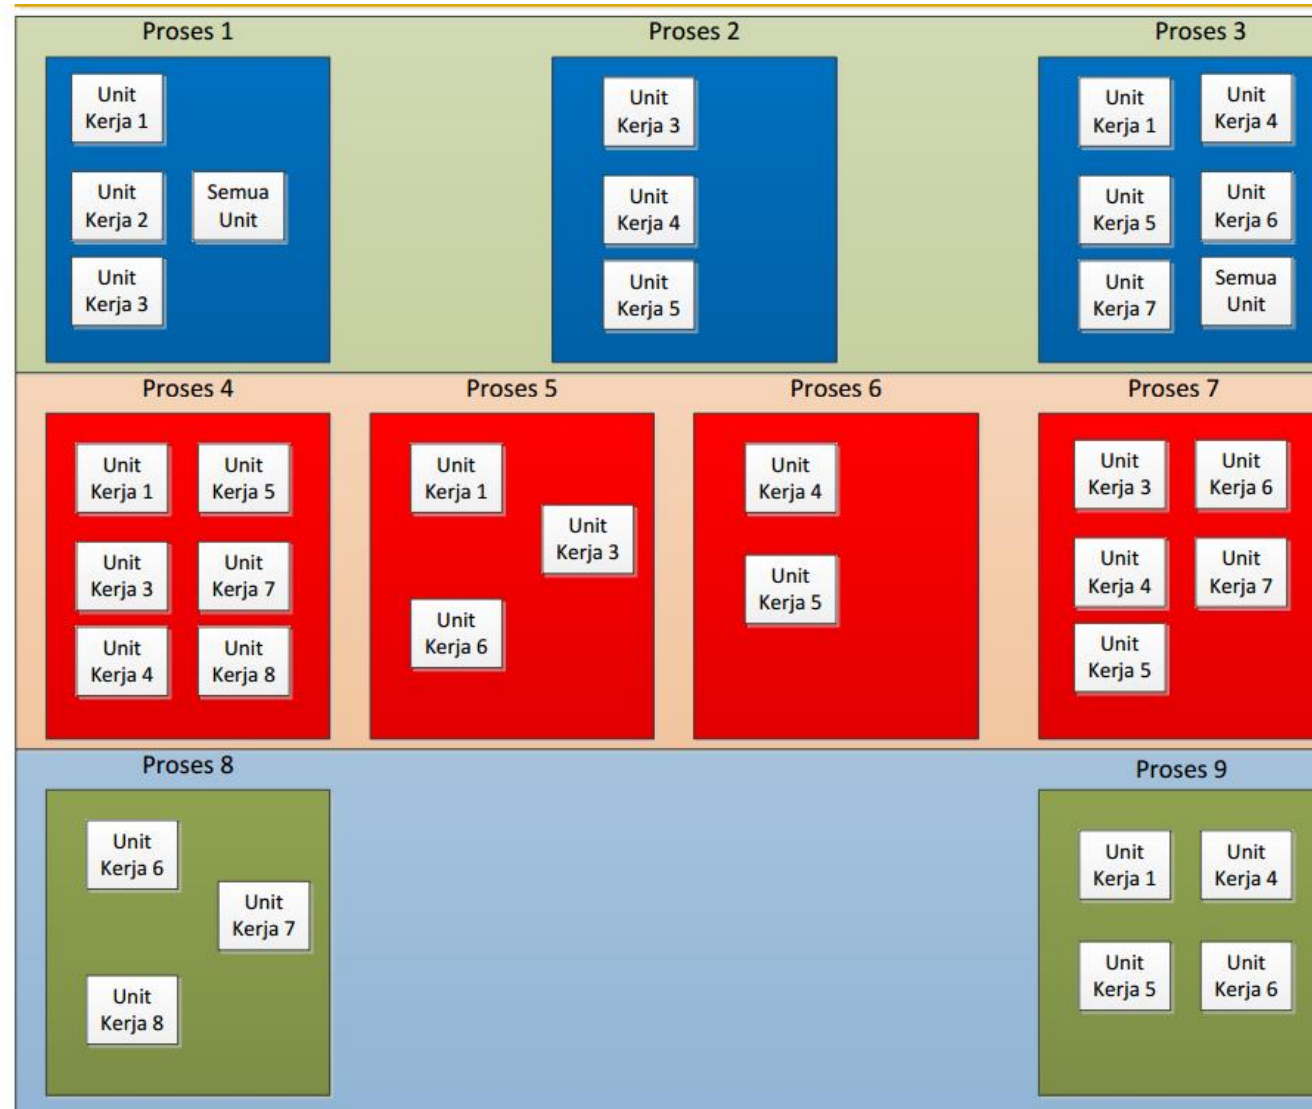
Proses 1

Unit Kerja 1

Unit Kerja 2

Semua Unit

Unit Kerja 3

Proses 2

Unit Kerja 3

Unit Kerja 4

Unit Kerja 5

Proses 3

Unit Kerja 1

Unit Kerja 4

Unit Kerja 5

Unit Kerja 6

Unit Kerja 7

Semua Unit

Proses 4

Unit Kerja 1

Unit Kerja 5

Unit Kerja 3

Unit Kerja 7

Unit Kerja 4

Unit Kerja 8

Proses 5

Unit Kerja 1

Unit Kerja 3

Unit Kerja 6

Proses 6

Unit Kerja 4

Unit Kerja 5

Proses 7

Unit Kerja 3

Unit Kerja 6

Unit Kerja 4

Unit Kerja 7

Unit Kerja 5

Proses 8

Unit Kerja 6

Unit Kerja 7

Unit Kerja 8

Proses 9

Unit Kerja 1

Unit Kerja 4

Unit Kerja 5

Unit Kerja 6